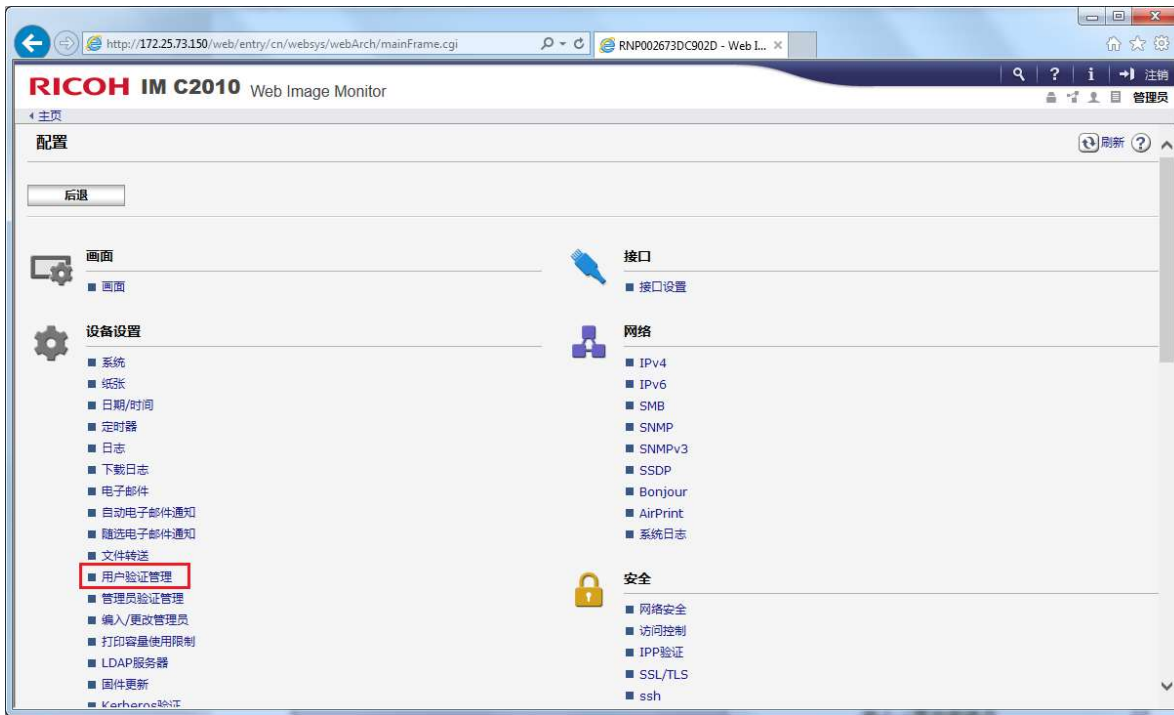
http://172.25.73.150/web/entry/cn/websys/webArch/mainFrame.cgi

RNP002673DC902D - Web I... ×

RICOH IM C2010 Web Image Monitor

注销

管理员

‹ 主页

配置

刷新

后退

画面

■ 画面

设备设置

■ 系统
■ 纸张
■ 日期/时间
■ 定时器
■ 日志
■ 下载日志
■ 电子邮件
■ 自动电子邮件通知
■ 随选电子邮件通知
■ 文件转送
■ 用户验证管理
■ 管理员验证管理
■ 编入/更改管理员
■ 打印容量使用限制
■ LDAP服务器
■ 固件更新
■ Kerberos验证

接口

■ 接口设置

网络

■ IPv4
■ IPv6
■ SMB
■ SNMP
■ SNMPv3
■ SSDP
■ Bonjour
■ AirPrint
■ 系统日志

安全

■ 网络安全
■ 访问控制
■ IPP验证
■ SSL/TLS
■ ssh